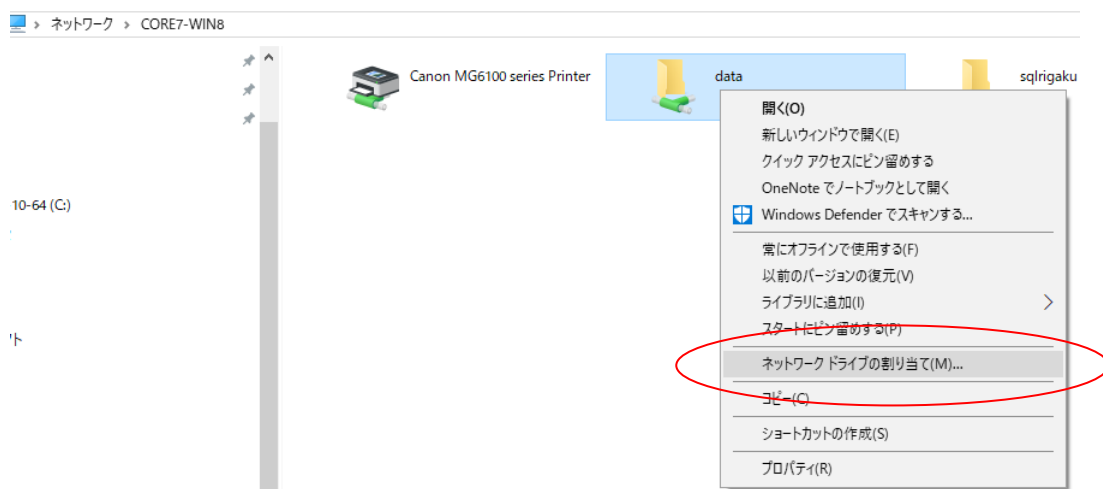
> ネットワーク > CORE7-WIN8

10-64 (C:)

ト

Canon MG6100 series Printer

data

sqlrigaku

開く(O)
新しいウィンドウで開く(E)
クイック アクセスにピン留めする
OneNote でノートブックとして開く
Windows Defender でスキャンする...
常にオフラインで使用する(F)
以前のバージョンの復元(V)
ライブラリに追加(I)
スタートにピン留めする(P)
ネットワーク ドライブの割り当て(M)...
コピー(C)
ショートカットの作成(S)
プロパティ(R)